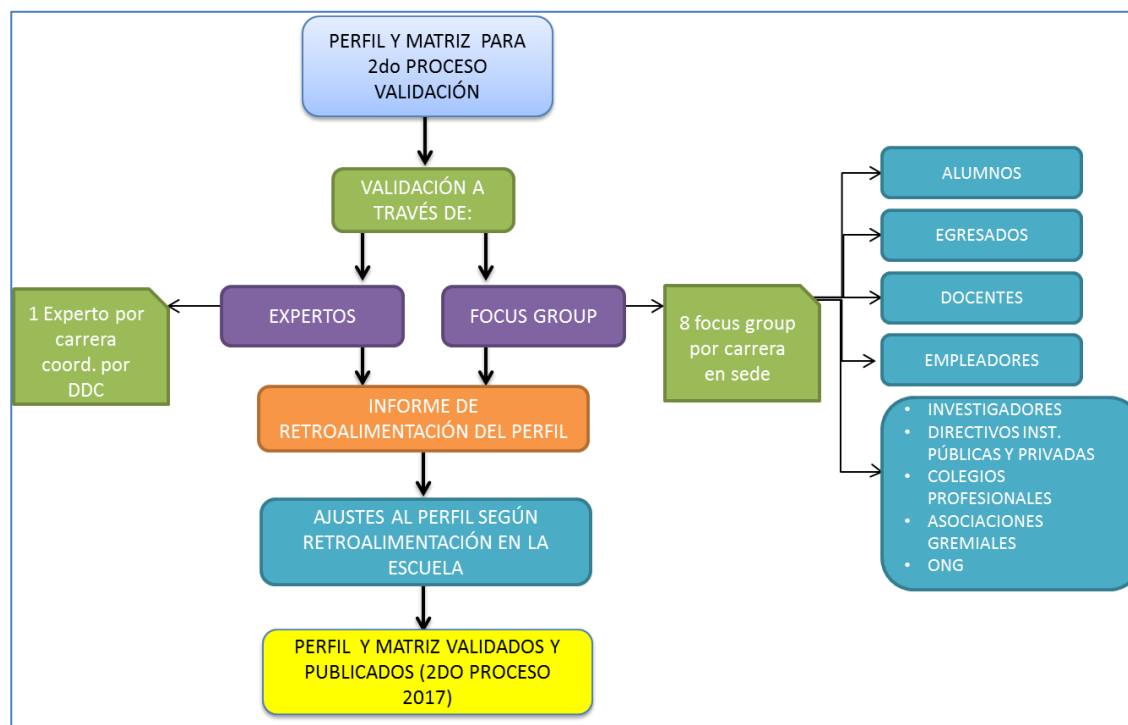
PERFIL Y MATRIZ PARA 2do PROCESO VALIDACIÓN

VALIDACIÓN A TRAVÉS DE:

1 Experto por carrera coord. por DDC

EXPERTOS

FOCUS GROUP

8 focus group por carrera en sede

ALUMNOS

EGRESADOS

DOCENTES

EMPLEADORES

- INVESTIGADORES
- DIRECTIVOS INST. PÚBLICAS Y PRIVADAS
- COLEGIOS PROFESIONALES
- ASOCIACIONES GREMIALES
- ONG

INFORME DE RETROALIMENTACIÓN DEL PERFIL

AJUSTES AL PERFIL SEGÚN RETROALIMENTACIÓN EN LA ESCUELA

PERFIL Y MATRIZ VALIDADOS Y PUBLICADOS (2DO PROCESO 2017)